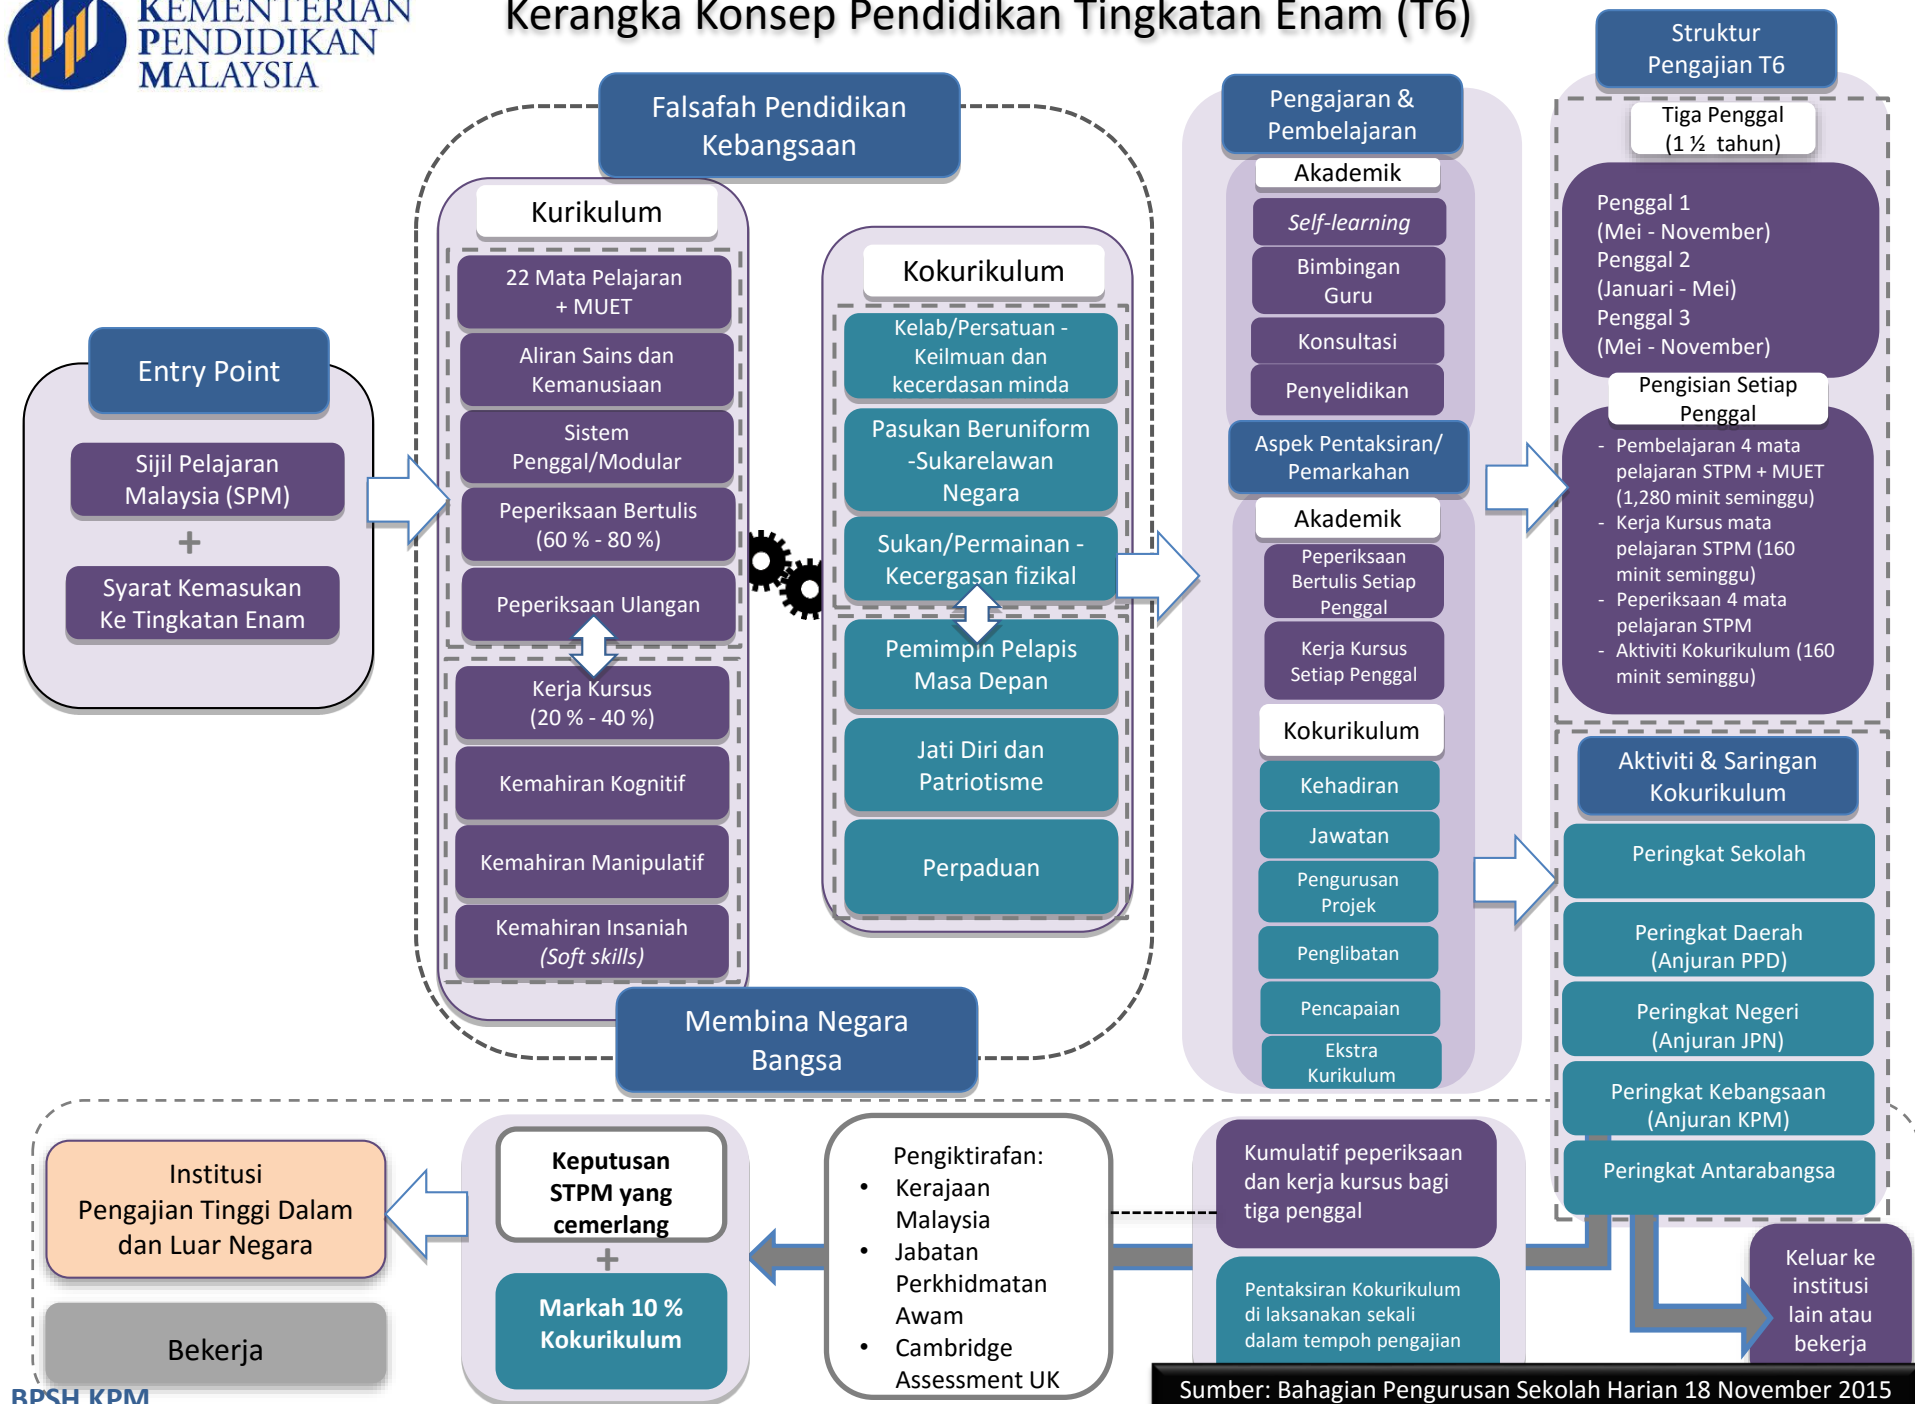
KEMENTERIAN PENDIDIKAN MALAYSIA

Kerangka Konsep Pendidikan Tingkatan Enam (T6)

Falsafah Pendidikan Kebangsaan

Entry Point

Sijil Pelajaran Malaysia (SPM)

+

Syarat Kemasukan Ke Tingkatan Enam

Kurikulum

22 Mata Pelajaran + MUET

Aliran Sains dan Kemanusiaan

Sistem Penggal/Modular

Peperiksaan Bertulis (60 % - 80 %)

Peperiksaan Ulangan

Kerja Kursus (20 % - 40 %)

Kemahiran Kognitif

Kemahiran Manipulatif

Kemahiran Insaniah *(Soft skills)*

Kokurikulum

Kelab/Persatuan - Keilmuan dan kecerdasan minda

Pasukan Beruniform -Sukarelawan Negara

Sukan/Permainan - Kecergasan fizikal

Pemimpin Pelapis Masa Depan

Jati Diri dan Patriotisme

Perpaduan

Membina Negara Bangsa

Pengajaran & Pembelajaran

Akademik

*Self-learning*

Bimbingan Guru

Konsultasi

Penyelidikan

Aspek Pentaksiran/ Pemarkahan

Akademik

Peperiksaan Bertulis Setiap Penggal

Kerja Kursus Setiap Penggal

Kokurikulum

Kehadiran

Jawatan

Pengurusan Projek

Penglibatan

Pencapaian

Ekstra Kurikulum

Struktur Pengajian T6

Tiga Penggal (1 ½ tahun)

Penggal 1 (Mei - November)
Penggal 2 (Januari - Mei)
Penggal 3 (Mei - November)

Pengisian Setiap Penggal

- Pembelajaran 4 mata pelajaran STPM + MUET (1,280 minit seminggu)
- Kerja Kursus mata pelajaran STPM (160 minit seminggu)
- Peperiksaan 4 mata pelajaran STPM
- Aktiviti Kokurikulum (160 minit seminggu)

Aktiviti & Saringan Kokurikulum

Peringkat Sekolah

Peringkat Daerah (Anjuran PPD)

Peringkat Negeri (Anjuran JPN)

Peringkat Kebangsaan (Anjuran KPM)

Peringkat Antarabangsa

Keluar ke institusi lain atau bekerja

Kumulatif peperiksaan dan kerja kursus bagi tiga penggal

Pentaksiran Kokurikulum di laksanakan sekali dalam tempoh pengajian

Pengiktirafan:
- Kerajaan Malaysia
- Jabatan Perkhidmatan Awam
- Cambridge Assessment UK

Keputusan STPM yang cemerlang

+

Markah 10 % Kokurikulum

Institusi Pengajian Tinggi Dalam dan Luar Negara

Bekerja

BPSH KPM

Sumber: Bahagian Pengurusan Sekolah Harian 18 November 2015